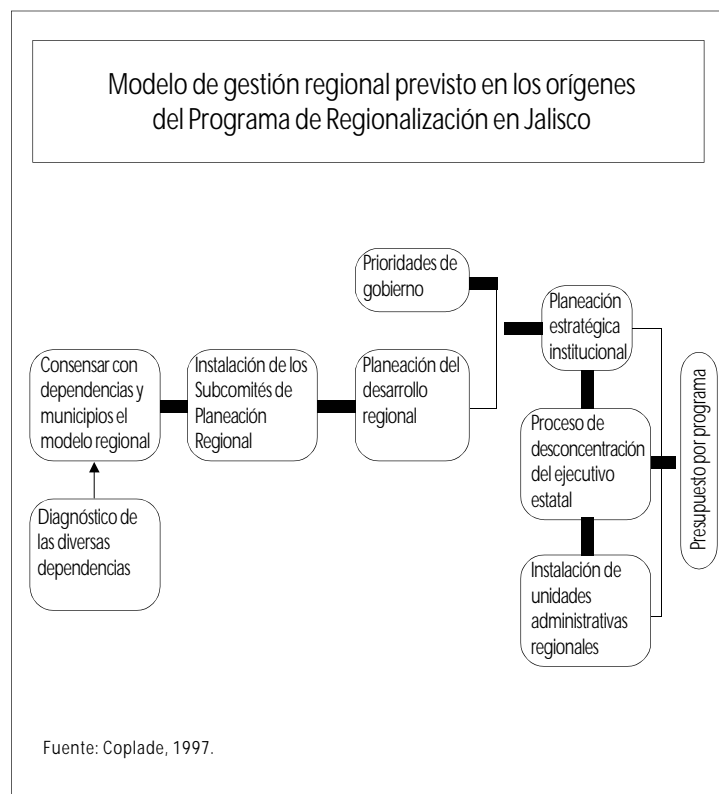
Modelo de gestión regional previsto en los orígenes del Programa de Regionalización en Jalisco

Prioridades de gobierno

Planeación estratégica institucional

Consensar con dependencias y municipios el modelo regional

Instalación de los Subcomités de Planeación Regional

Planeación del desarrollo regional

Presupuesto por programa

Proceso de desconcentración del ejecutivo estatal

Diagnóstico de las diversas dependencias

Instalación de unidades administrativas regionales

Fuente: Coplade, 1997.